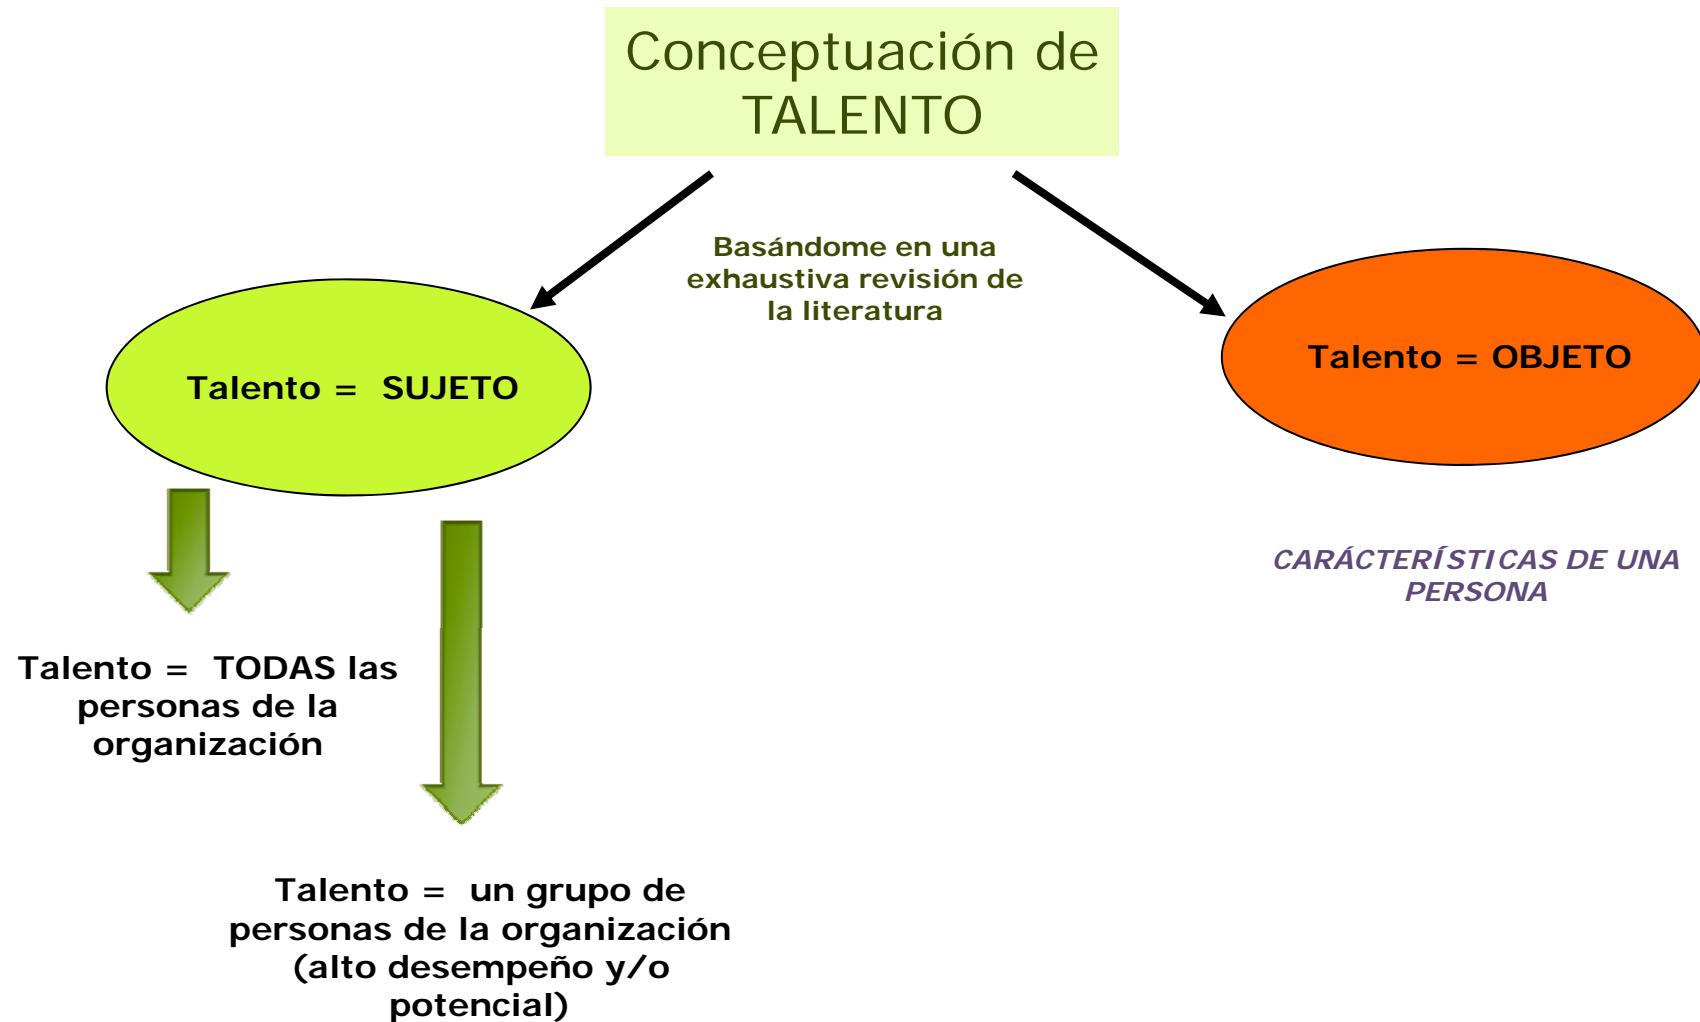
Conceptuación de TALENTO

Basándome en una exhaustiva revisión de la literatura

Talento = SUJETO

Talento = OBJETO

CARÁCTERÍSTICAS DE UNA PERSONA

Talento = TODAS las personas de la organización

Talento = un grupo de personas de la organización (alto desempeño y/o potencial)